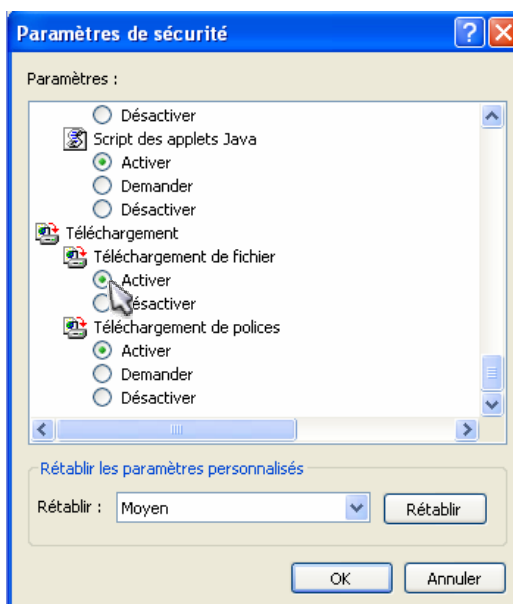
Paramètres de sécurité

Paramètres :

Désactiver
Script des applets Java
Activer
Demander
Désactiver
Téléchargement
Téléchargement de fichier
Activer
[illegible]ésactiver
Téléchargement de polices
Activer
Demander
Désactiver

Rétablir les paramètres personnalisés

Rétablir : Moyen
Rétablir

OK
Annuler